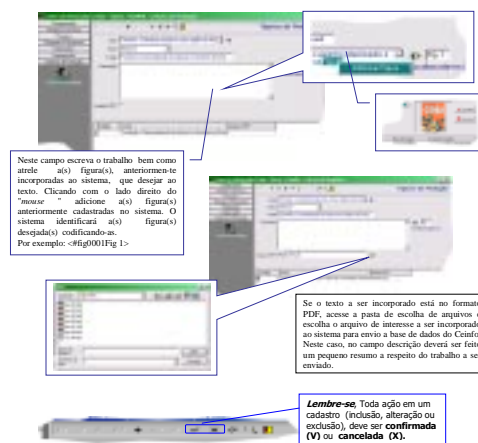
Neste campo escreva o trabalho bem como atrele a(s) figura(s), anteriormente incorporadas ao sistema, que desejar ao texto. Clicando com o lado direito do "*mouse* " adicione a(s) figura(s) anteriormente cadastradas no sistema. O sistema identificará a(s) figura(s) desejada(s) codificando-as.
Por exemplo: <#fig0001Fig 1>

Se o texto a ser incorporado está no formato PDF, acesse a pasta de escolha de arquivos e escolha o arquivo de interesse a ser incorporado ao sistema para envio a base de dados do Ceinfo. Neste caso, no campo descrição deverá ser feito um pequeno resumo a respeito do trabalho a ser enviado.

***Lembre-se***, Toda ação em um cadastro (inclusão, alteração ou exclusão), deve ser **confirmada (V)** ou **cancelada (X).**